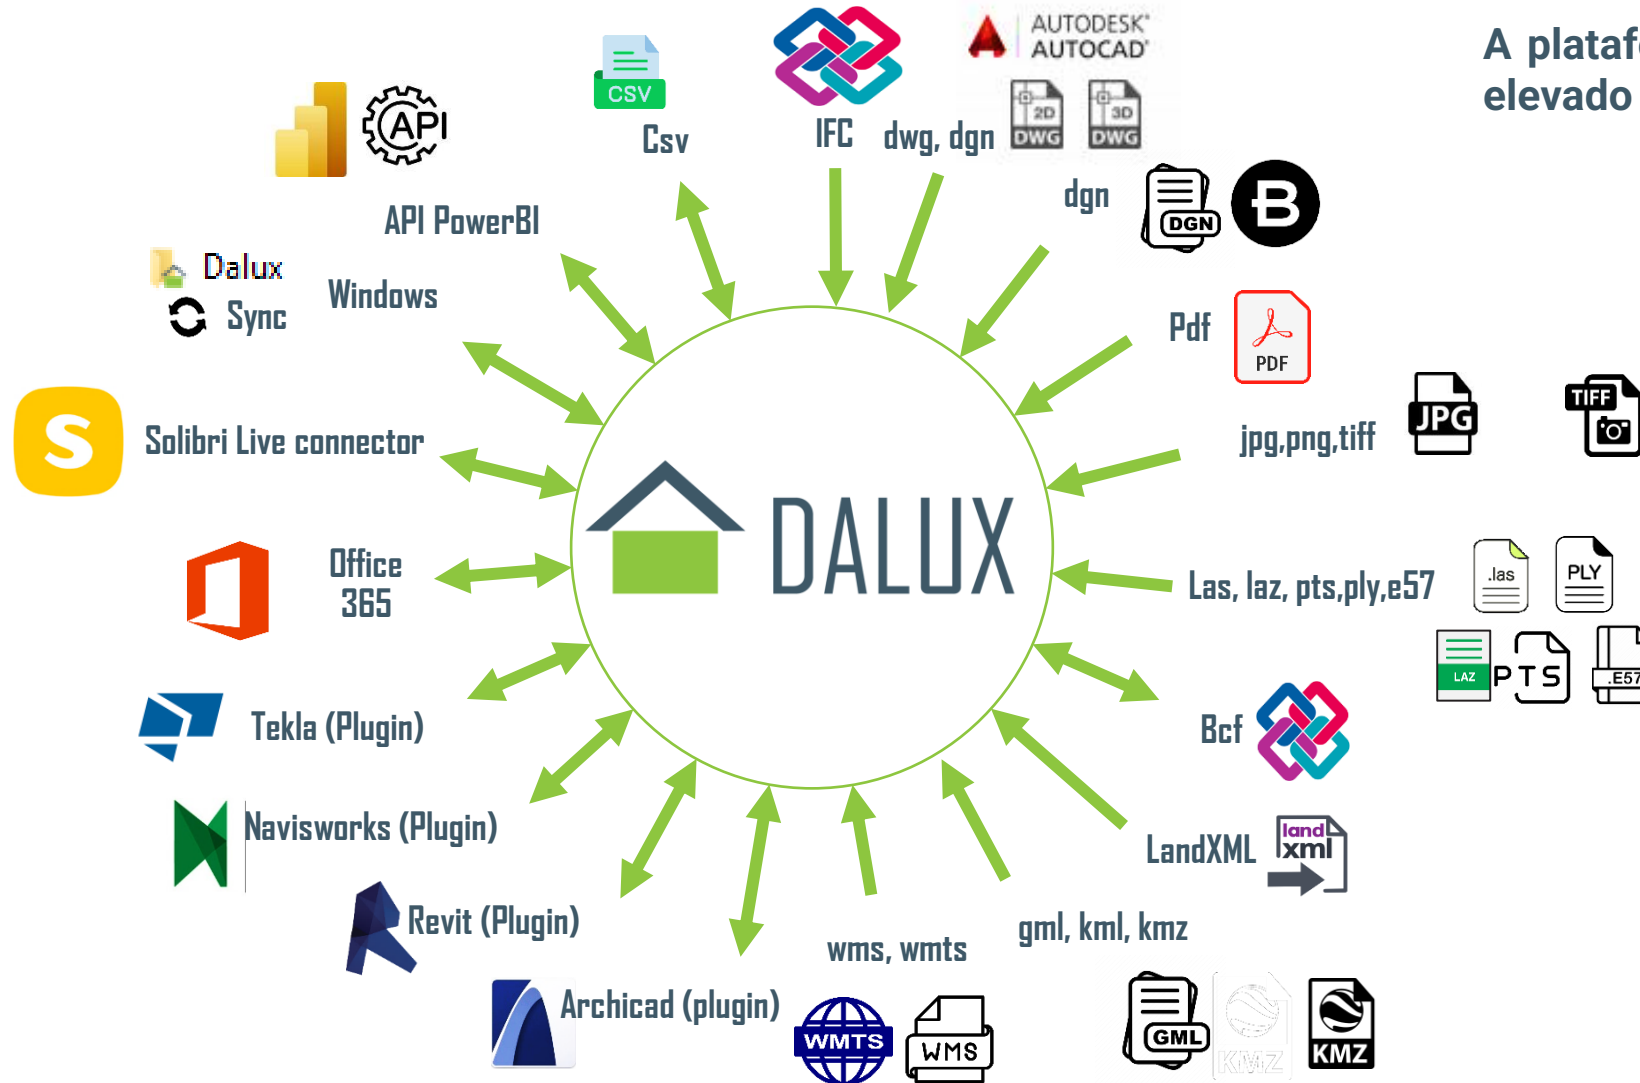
A plataf
elevado

CSV
Csv

IFC

AUTODESK
AUTOCAD

dwg, dgn
2D DWG
3D DWG

API
API PowerBI

dgn
DGN

Dalux
Sync
Windows

Pdf
PDF

Solibri Live connector

jpg,png,tiff
JPG
TIFF

DALUX

Office 365

Las, laz, pts,ply,e57
.las
PLY
LAZ
PTS
.E57

Tekla (Plugin)

Bcf

Navisworks (Plugin)

LandXML
land xml

Revit (Plugin)

gml, kml, kmz

wms, wmts

Archicad (plugin)

WMTS
WMS
GML
KMZ
KMZ